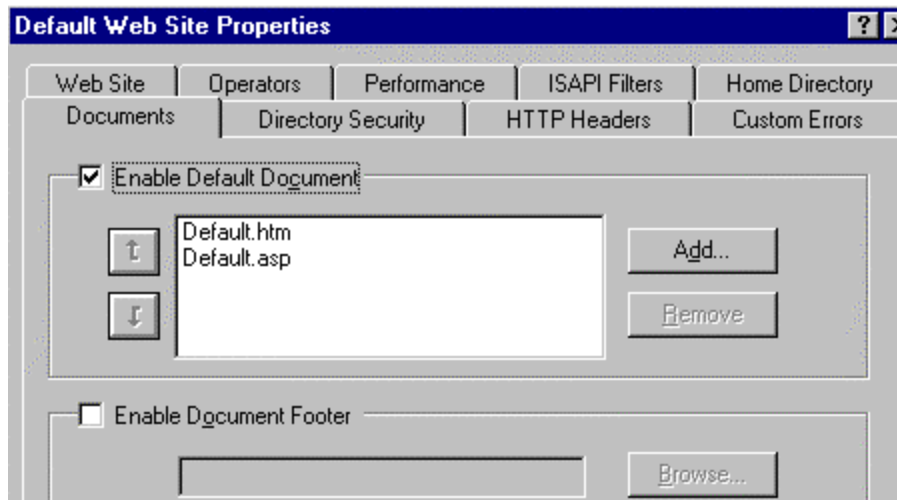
Default Web Site Properties

?

Web Site | Operators | Performance | ISAPI Filters | Home Directory

Documents | Directory Security | HTTP Headers | Custom Errors

Enable Default Document

Default.htm
Default.asp

Add...

Remove

Enable Document Footer

Browse...